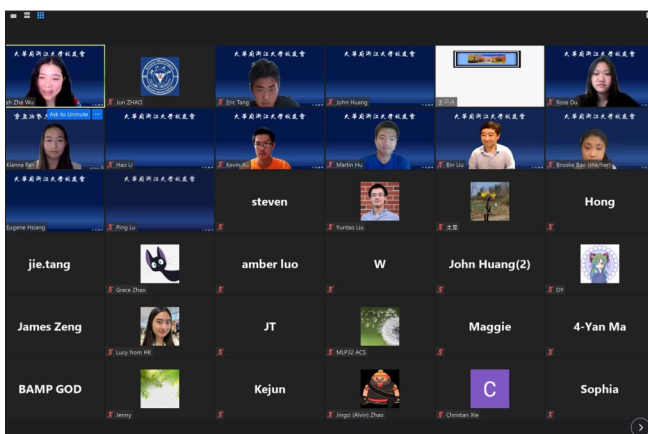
大华府浙江大学校友会
sh Zhe Wu
Jun ZHAO
大华府浙江大学校友会
Eric Tang
大华府浙江大学校友会
John Huang
王子卉
大华府浙江大学校友会
Rose Du
大华府浙江大学校友会
Ask to Unmute
Kianna Bai
大华府浙江大学校友会
Hao Li
大华府浙江大学校友会
Kevin Xu
大华府浙江大学校友会
Martin Hu
大华府浙江大学校友会
Bin Liu
大华府浙江大学校友会
Brooke Bao (she/her)
大华府浙江大学校友会
Eugene Hsiang
大华府浙江大学校友会
Ping Lu
steven
Yuntao Liu
土豆
Hong
jie.tang
Grace Zhao
amber luo
W
John Huang(2)
DY
James Zeng
Lucy from HK
JT
MLP32 ACS
Maggie
4-Yan Ma
BAMP GOD
Jenny
Kejun
Jingci (Alvin) Zhao
C
Christian Xie
Sophia